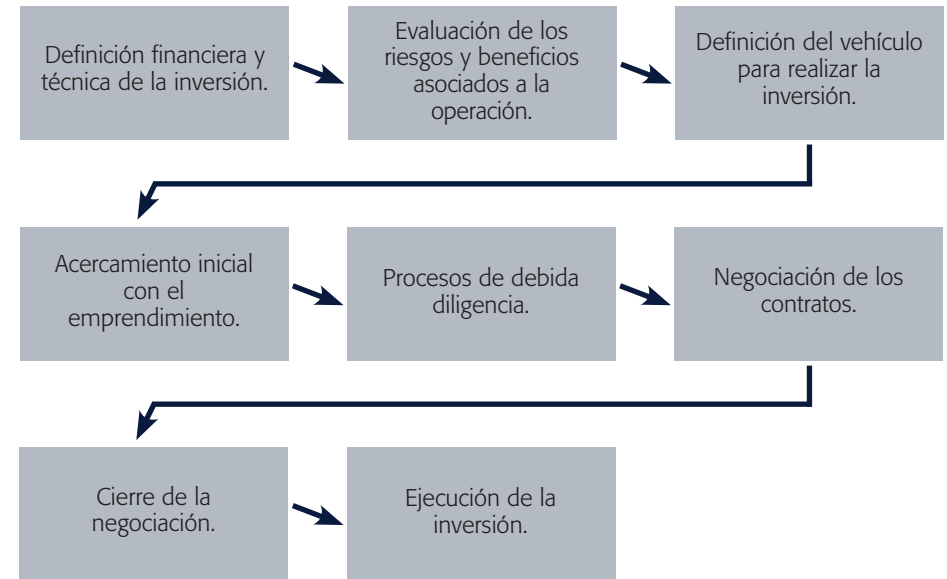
Definición financiera y técnica de la inversión.

Evaluación de los riesgos y beneficios asociados a la operación.

Definición del vehículo para realizar la inversión.

Acercamiento inicial con el emprendimiento.

Procesos de debida diligencia.

Negociación de los contratos.

Cierre de la negociación.

Ejecución de la inversión.